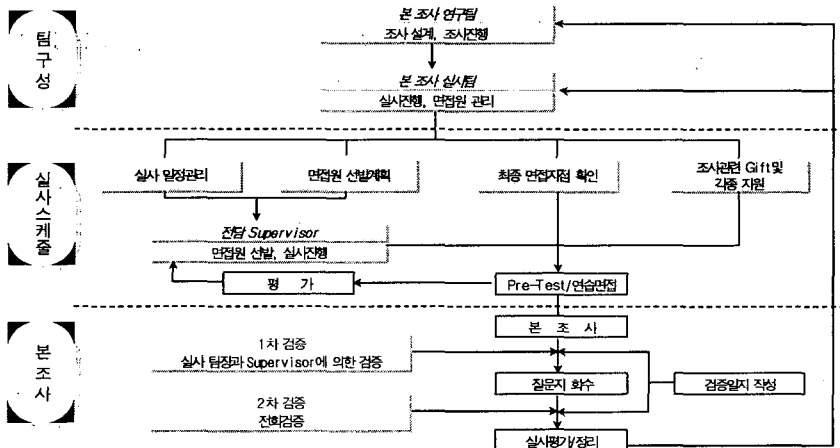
팀 구성

본 조사 연구팀
조사 설계, 조사진행

본 조사 실사팀
실사진행, 면접원 관리

실사 스케줄

실사 일정관리

면접원 선발계획

최종 면접지점 확인

조사관련 Gift및 각종 지원

전담 Supervisor
면접원 선발, 실사진행

평 가

Pre-Test/연습면접

본 조사

본 조 사

1차 검증
실사 팀장과 Supervisor에 의한 검증

질문지 회수

검증일지 작성

2차 검증
전화검증

실사평가/정리